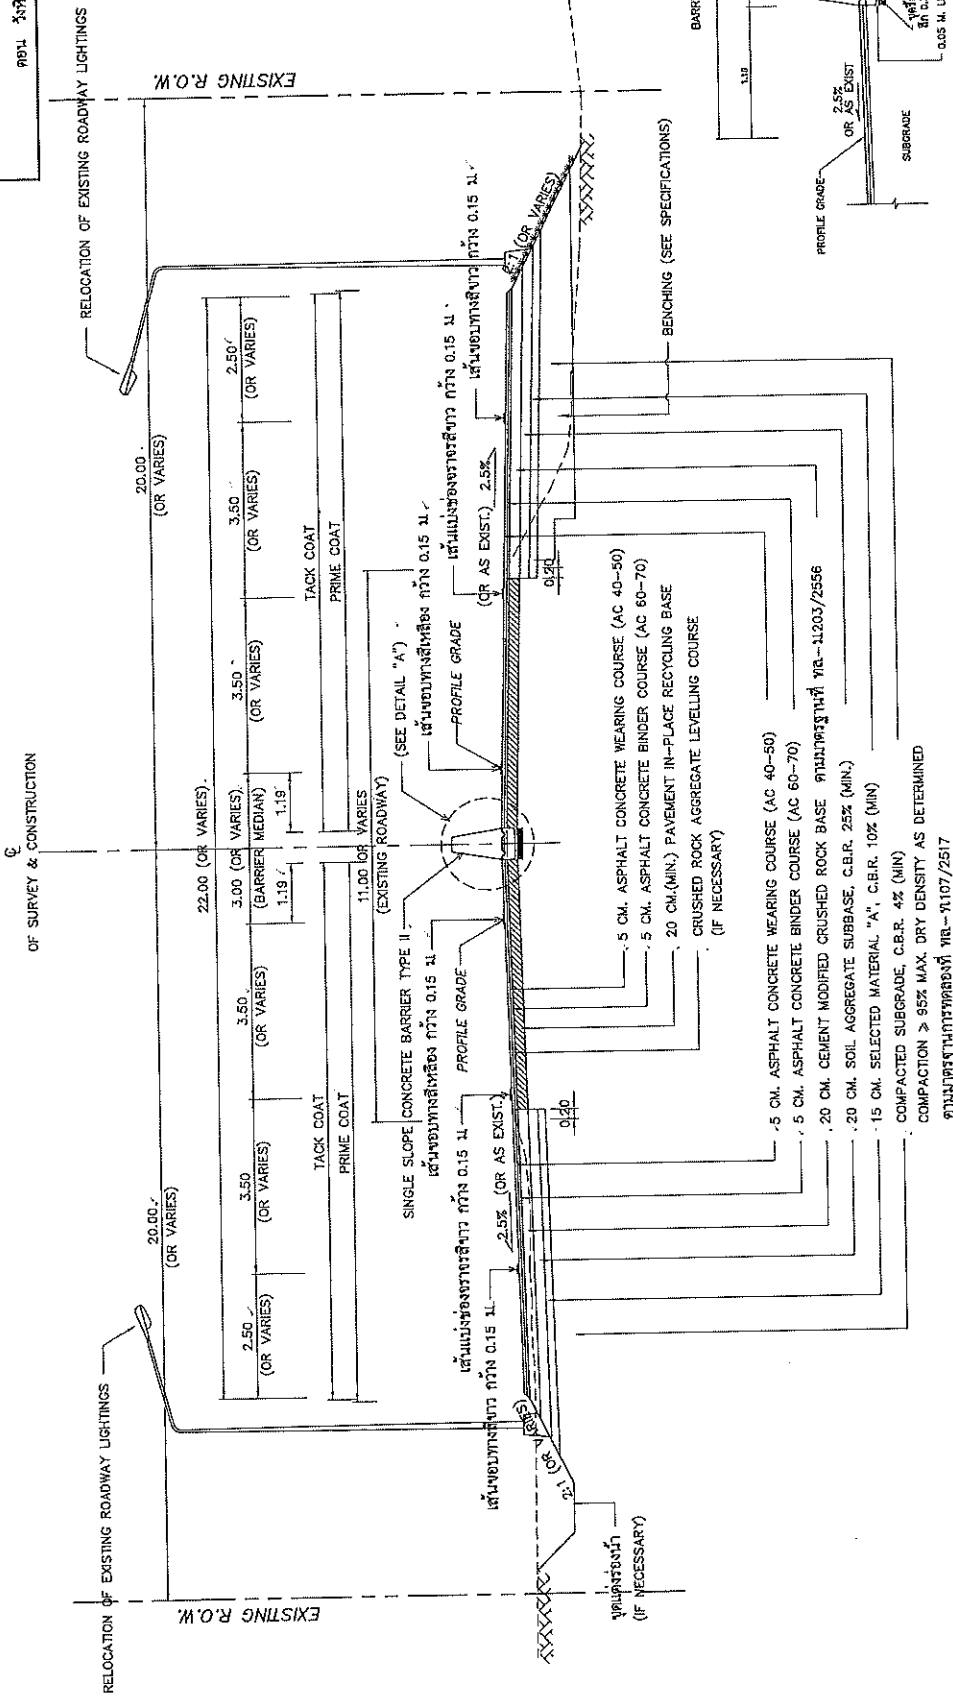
RELOCATION OF EXISTING ROADWAY LIGHTINGS

EXISTING R.O.W.

ขุดแต่งร่องน้ำ (IF NECESSARY)

2:1 (OR VARIES)

เส้นขอบทางสีขาว กว้าง 0.15 ม.

เส้นแบ่งช่องจราจรสีขาว กว้าง 0.15 ม.

2.50 (OR VARIES)

3.50 (OR VARIES)

20.00 (OR VARIES)

TACK COAT

PRIME COAT

2.5% (OR AS EXIST.)

0.20

SINGLE SLOPE CONCRETE BARRIER TYPE II

เส้นขอบทางสีเหลือง กว้าง 0.15 ม.

PROFILE GRADE

3.50 (OR VARIES)

℄ OF SURVEY & CONSTRUCTION

22.00 (OR VARIES)

3.00 (OR VARIES) (BARRIER MEDIAN)

1.19

1.19

11.00 OR VARIES (EXISTING ROADWAY)

(SEE DETAIL "A")

เส้นขอบทางสีเหลือง กว้าง 0.15 ม.

PROFILE GRADE

3.50 (OR VARIES)

3.50 (OR VARIES)

2.50 (OR VARIES)

20.00 (OR VARIES)

TACK COAT

PRIME COAT

เส้นแบ่งช่องจราจรสีขาว กว้าง 0.15 ม.

2.5% (OR AS EXIST.)

0.20

เส้นขอบทางสีขาว กว้าง 0.15 ม.

2:1 (OR VARIES)

BENCHING (SEE SPECIFICATIONS)

RELOCATION OF EXISTING ROADWAY LIGHTINGS

EXISTING R.O.W.

5 CM. ASPHALT CONCRETE WEARING COURSE (AC 40-50)
5 CM. ASPHALT CONCRETE BINDER COURSE (AC 60-70)
20 CM.(MIN.) PAVEMENT IN-PLACE RECYCLING BASE
CRUSHED ROCK AGGREGATE LEVELLING COURSE (IF NECESSARY)

5 CM. ASPHALT CONCRETE WEARING COURSE (AC 40-50)
5 CM. ASPHALT CONCRETE BINDER COURSE (AC 60-70)
20 CM. CEMENT MODIFIED CRUSHED ROCK BASE ตามมาตรฐานที่ ทล.-ม.203/2556
20 CM. SOIL AGGREGATE SUBBASE, C.B.R. 25% (MIN.)
15 CM. SELECTED MATERIAL "A", C.B.R. 10% (MIN)
COMPACTED SUBGRADE, C.B.R. 4% (MIN)
COMPACTION ≥ 95% MAX. DRY DENSITY AS DETERMINED ตามมาตรฐานการทดลองที่ ทล.-ท.107/2517

PROFILE GRADE
2.5% OR AS EXIST
SUBGRADE
1.10
BARR
0.05 ม.